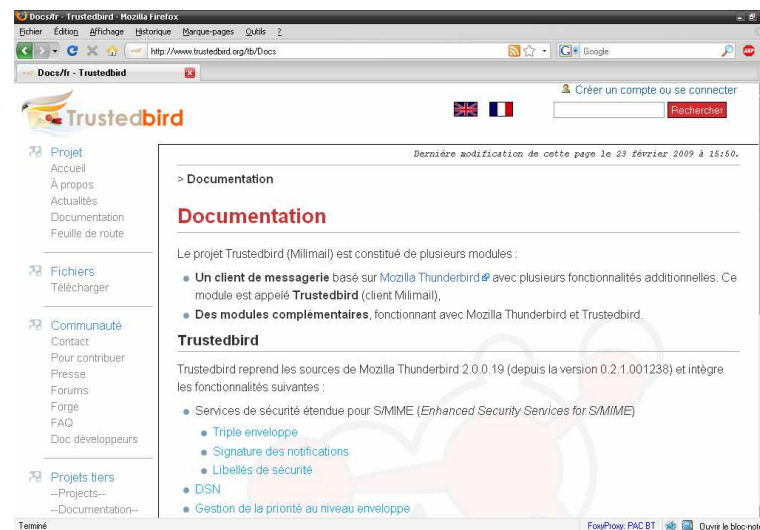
Docs/fr - Trustedbird - Mozilla Firefox

Fichier Édition Affichage Historique Marque-pages Outils ?

http://www.trustedbird.org/tb/Docs

Google

Docs/fr - Trustedbird

Créer un compte ou se connecter

Trustedbird

Rechercher

Projet
Accueil
À propos
Actualités
Documentation
Feuille de route

Fichiers
Télécharger

Communauté
Contact
Pour contribuer
Presse
Forums
Forge
FAQ
Doc développeurs

Projets tiers
--Projects--
--Documentation--

Dernière modification de cette page le 23 février 2009 à 15:50.

> Documentation

Documentation

Le projet Trustedbird (Milimail) est constitué de plusieurs modules :

- **Un client de messagerie** basé sur Mozilla Thunderbird avec plusieurs fonctionnalités additionnelles. Ce module est appelé **Trustedbird** (client Milimail),
- **Des modules complémentaires**, fonctionnant avec Mozilla Thunderbird et Trustedbird.

Trustedbird

Trustedbird reprend les sources de Mozilla Thunderbird 2.0.0.19 (depuis la version 0.2.1.001238) et intègre les fonctionnalités suivantes :

- Services de sécurité étendue pour S/MIME (*Enhanced Security Services for S/MIME*)
  - Triple enveloppe
  - Signature des notifications
  - Libellés de sécurité
- DSN
- Gestion de la priorité au niveau enveloppe

Terminé

FoxyProxy: PAC BT

Ouvrir le bloc-note